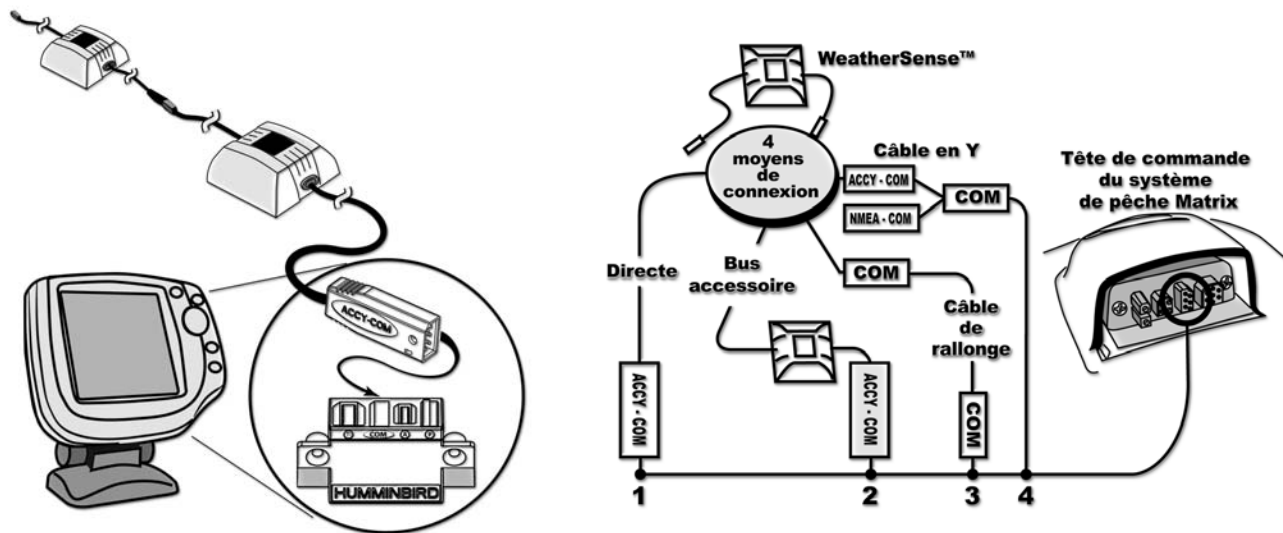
ACCY-COM

COM

HUMMINBIRD

WeatherSense™

4 moyens de connexion

Câble en Y

ACCY - COM

NMEA - COM

COM

Tête de commande du système de pêche Matrix

Directe

Bus accessoire

COM

Câble de rallonge

ACCY - COM

ACCY - COM

COM

1

2

3

4